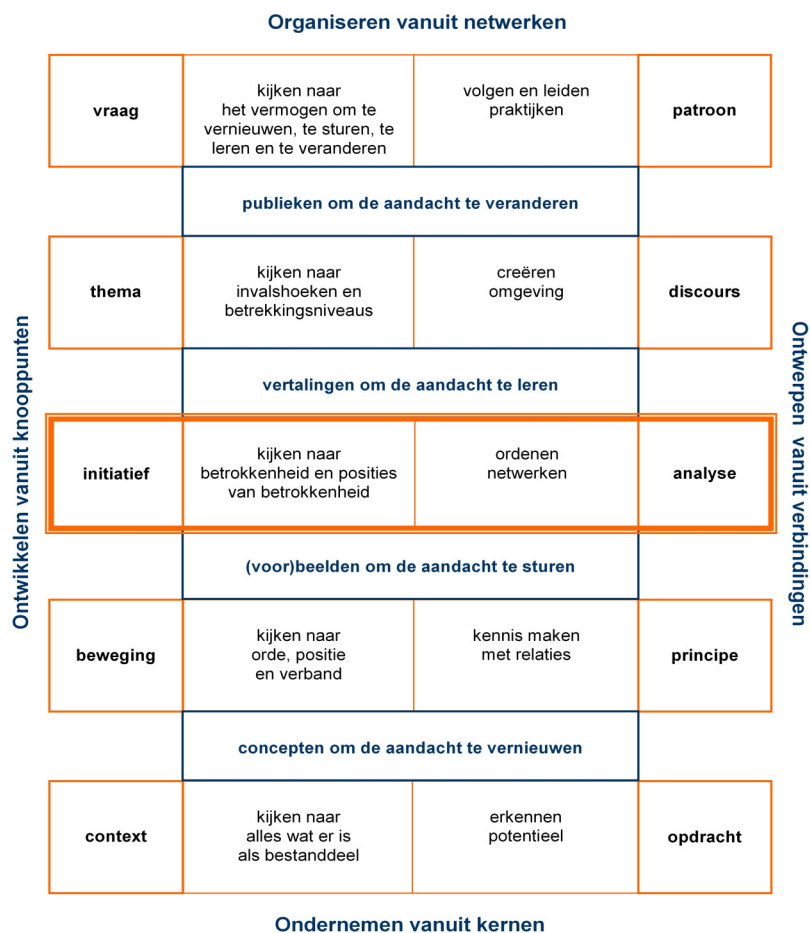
Organiseren vanuit netwerken

| vraag | kijken naar het vermogen om te vernieuwen, te sturen, te leren en te veranderen | volgen en leiden praktijken | patroon |
|---|---|---|---|
| | publieken om de aandacht te veranderen | | |
| thema | kijken naar invalshoeken en betrekkingsniveaus | creëren omgeving | discours |
| | vertalingen om de aandacht te leren | | |
| initiatief | kijken naar betrokkenheid en posities van betrokkenheid | ordenen netwerken | analyse |
| | (voor)beelden om de aandacht te sturen | | |
| beweging | kijken naar orde, positie en verband | kennis maken met relaties | principe |
| | concepten om de aandacht te vernieuwen | | |
| context | kijken naar alles wat er is als bestanddeel | erkennen potentieel | opdracht |

Ontwikkelen vanuit knooppunten

Ontwerpen vanuit verbindingen

Ondernemen vanuit kernen